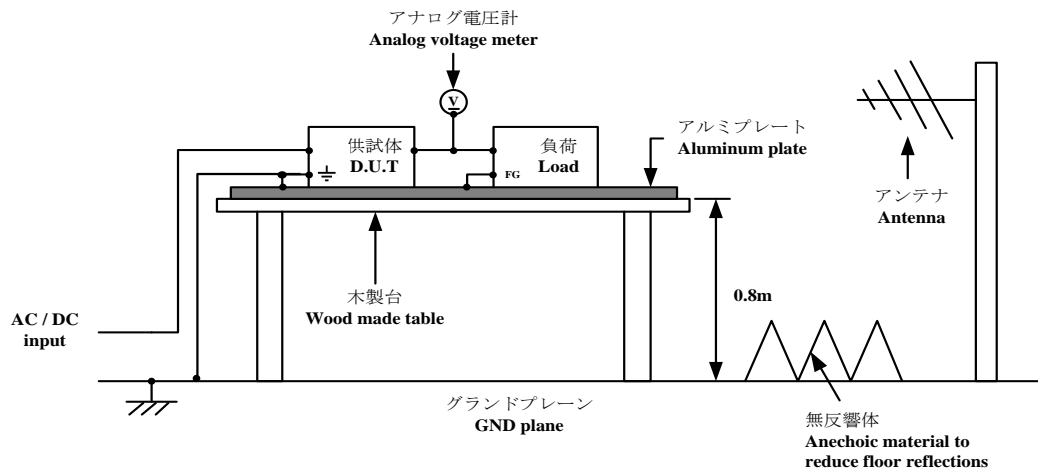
アナログ電圧計
Analog voltage meter

V

供試体
D.U.T

負荷
Load

FG

アルミプレート
Aluminum plate

アンテナ
Antenna

木製台
Wood made table

0.8m

AC / DC
input

グランドプレーン
GND plane

無反響体
Anechoic material to reduce floor reflections